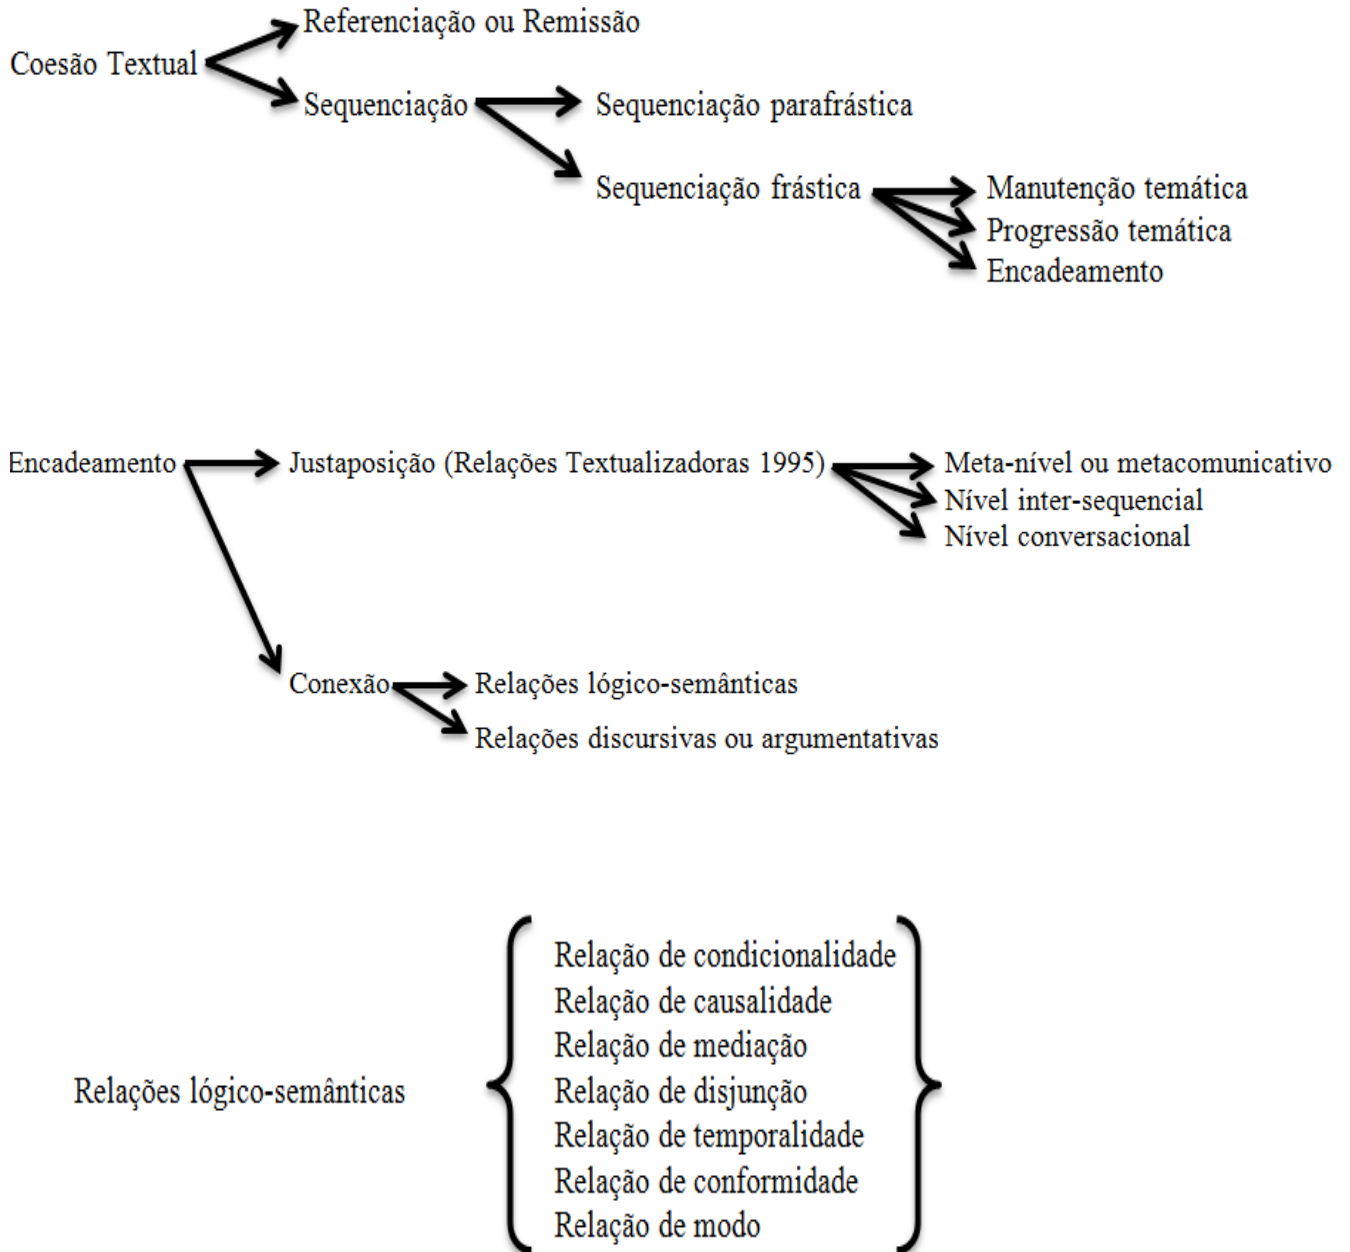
Coesão Textual

Referenciação ou Remissão

Sequenciação

Sequenciação parafrástica

Sequenciação frástica

Manutenção temática

Progressão temática

Encadeamento

Encadeamento

Justaposição (Relações Textualizadoras 1995)

Meta-nível ou metacomunicativo

Nível inter-sequencial

Nível conversacional

Conexão

Relações lógico-semânticas

Relações discursivas ou argumentativas

Relações lógico-semânticas

Relação de condicionalidade
Relação de causalidade
Relação de mediação
Relação de disjunção
Relação de temporalidade
Relação de conformidade
Relação de modo